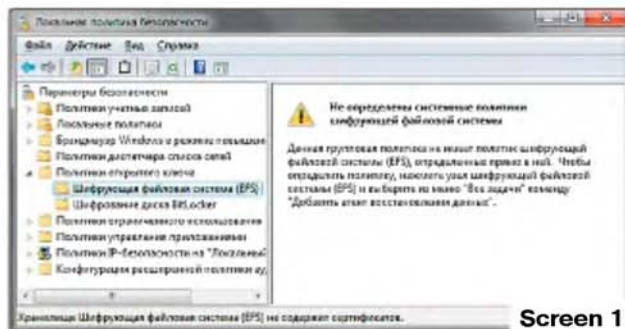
Локальная политика безопасности

Файл Действие Вид Справка

Параметры безопасности
Политики учетных записей
Локальные политики
Брандмауэр Windows в режиме повышенной
Политики диспетчера списка сетей
Политики открытого ключа
Шифрующая файловая система (EFS)
Шифрование диска BitLocker
Политики ограниченного использования
Политики управления приложениями
Политики IP-безопасности на "Локальный
Конфигурация расширенной политики ау

Не определены системные политики шифрующей файловой системы

Данная групповая политика не имеет политик шифрующей файловой системы (EFS), определенных прямо в ней. Чтобы определить политику, щелкните узел шифрующей файловой системы (EFS) и выберите из меню "Все задачи" команду "Добавить агент восстановления данных".

Хранилище Шифрующая файловая система (EFS) не содержит сертификатов.

Screen 1